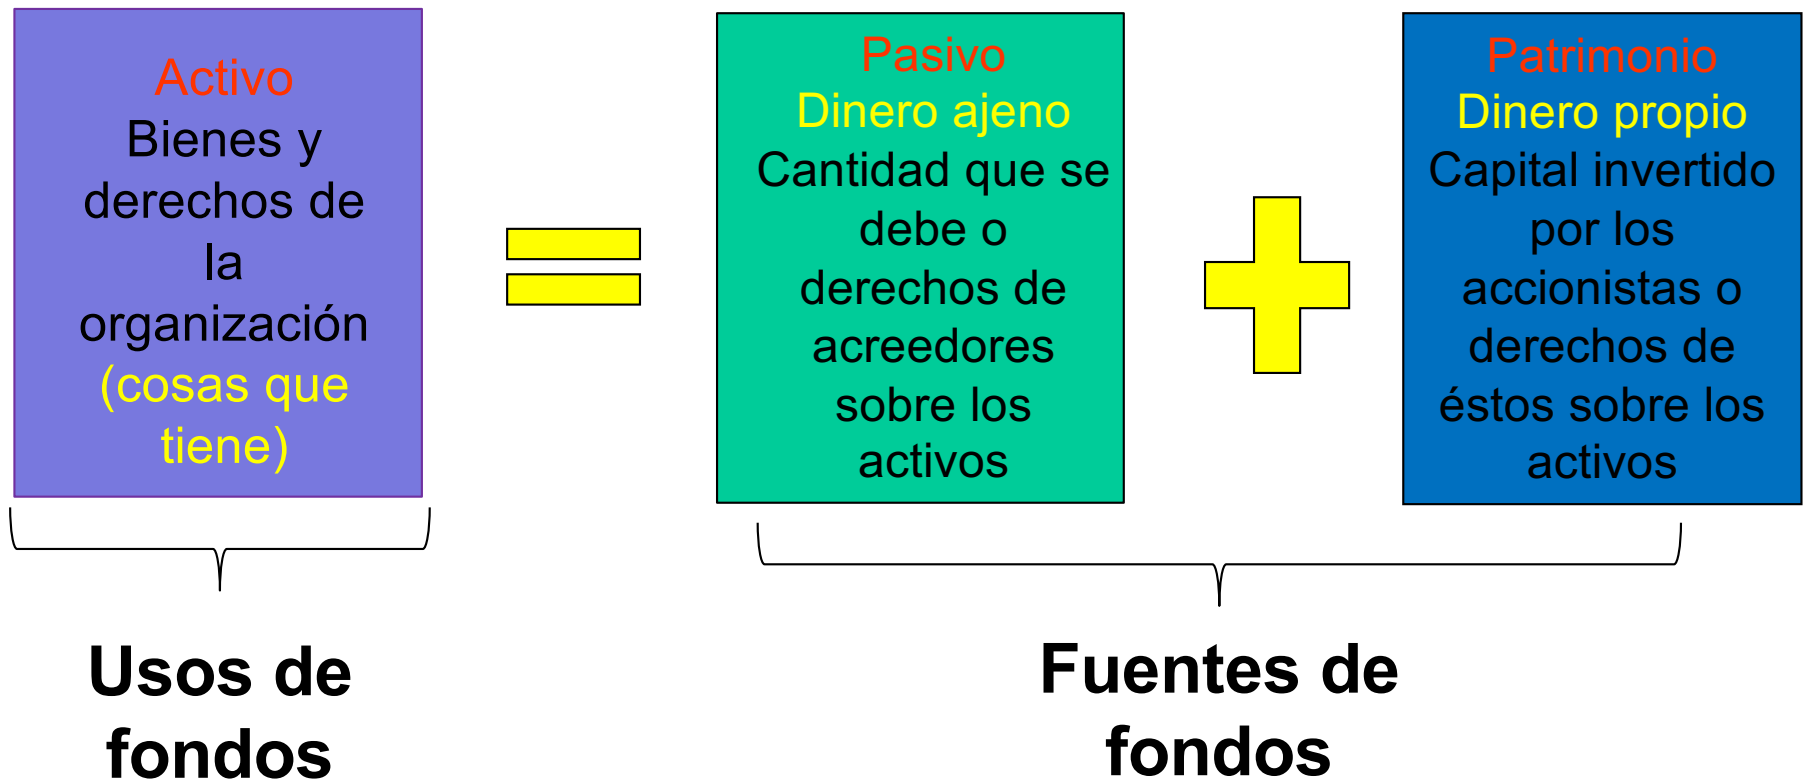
Activo
Bienes y derechos de la organización (cosas que tiene)

Pasivo
Dinero ajeno
Cantidad que se debe o derechos de acreedores sobre los activos

Patrimonio
Dinero propio
Capital invertido por los accionistas o derechos de éstos sobre los activos

Usos de fondos

Fuentes de fondos